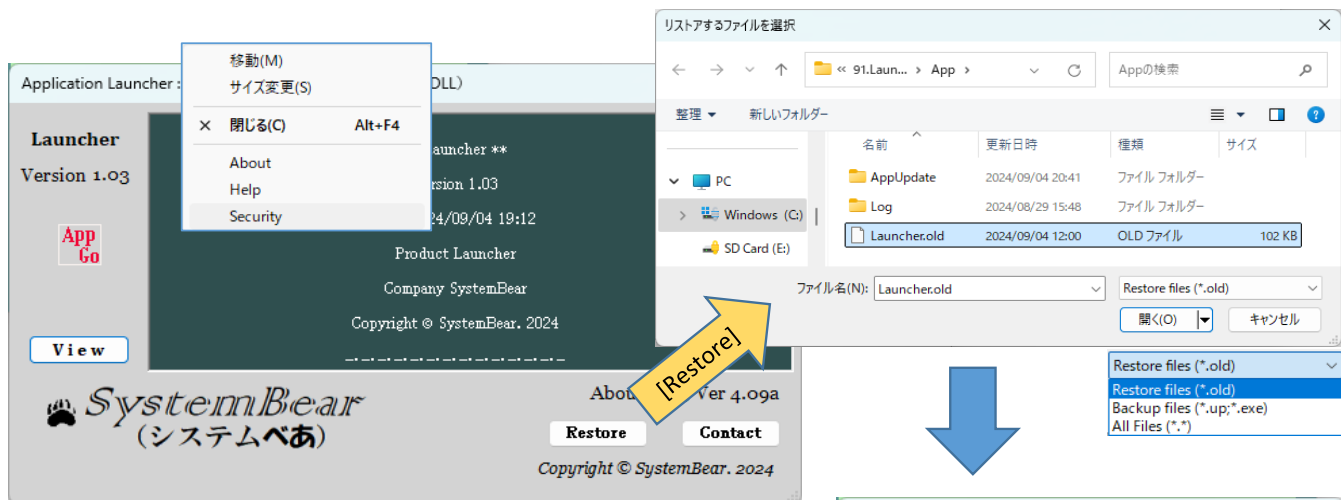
Application Launcher :

DLL)

移動(M)
サイズ変更(S)
× 閉じる(C) Alt+F4
About
Help
Security

Launcher
Version 1.03

App
Go

Launcher **
rsion 1.03
24/09/04 19:12
Product Launcher
Company SystemBear
Copyright © SystemBear. 2024

View

SystemBear
(システムべあ)

Abou
Ver 4.09a

Restore
Contact

Copyright © SystemBear. 2024

[Restore]

リストアするファイルを選択

« 91.Laun... › App ›

Appの検索

整理 ▾ 新しいフォルダー

| 名前 | 更新日時 | 種類 | サイズ |
|---|---|---|---|
| AppUpdate | 2024/09/04 20:41 | ファイル フォルダー | |
| Log | 2024/08/29 15:48 | ファイル フォルダー | |
| Launcher.old | 2024/09/04 12:00 | OLD ファイル | 102 KB |

PC
Windows (C:)
SD Card (E:)

ファイル名(N): Launcher.old
Restore files (*.old)
開く(O)
キャンセル

Restore files (*.old)
Restore files (*.old)
Backup files (*.up;*.exe)
All Files (*.*)